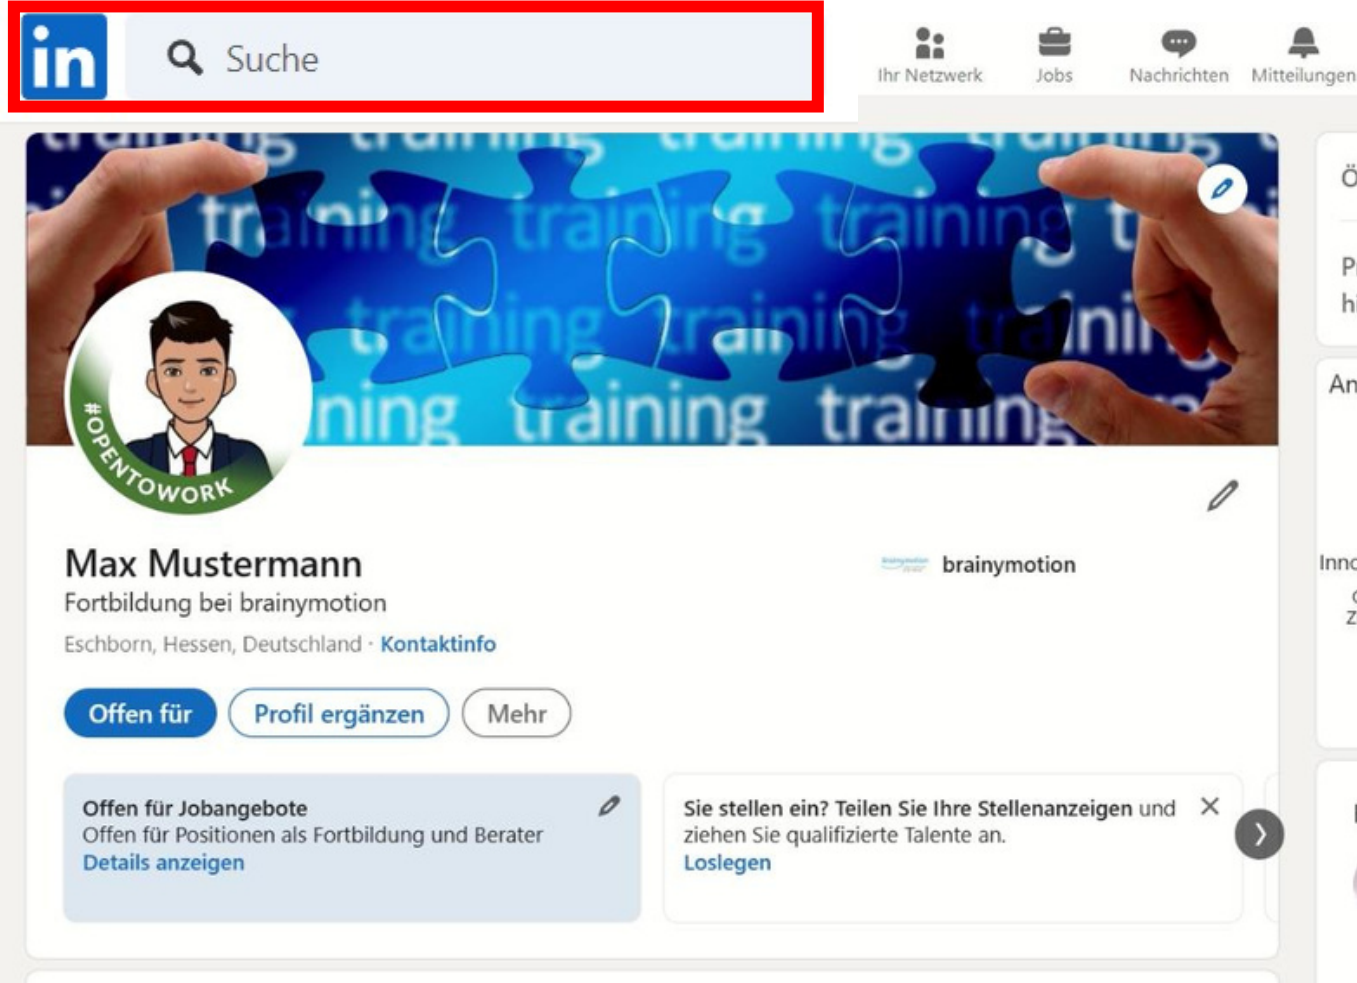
in Suche

Ihr Netzwerk Jobs Nachrichten Mitteilungen

#OPENTOWORK

Max Mustermann
Fortbildung bei brainymotion
Eschborn, Hessen, Deutschland · Kontaktinfo

brainymotion

Offen für Profil ergänzen Mehr

Offen für Jobangebote
Offen für Positionen als Fortbildung und Berater
Details anzeigen

Sie stellen ein? Teilen Sie Ihre Stellenanzeigen und ziehen Sie qualifizierte Talente an.
Loslegen

Ö
P
h
An
Inno